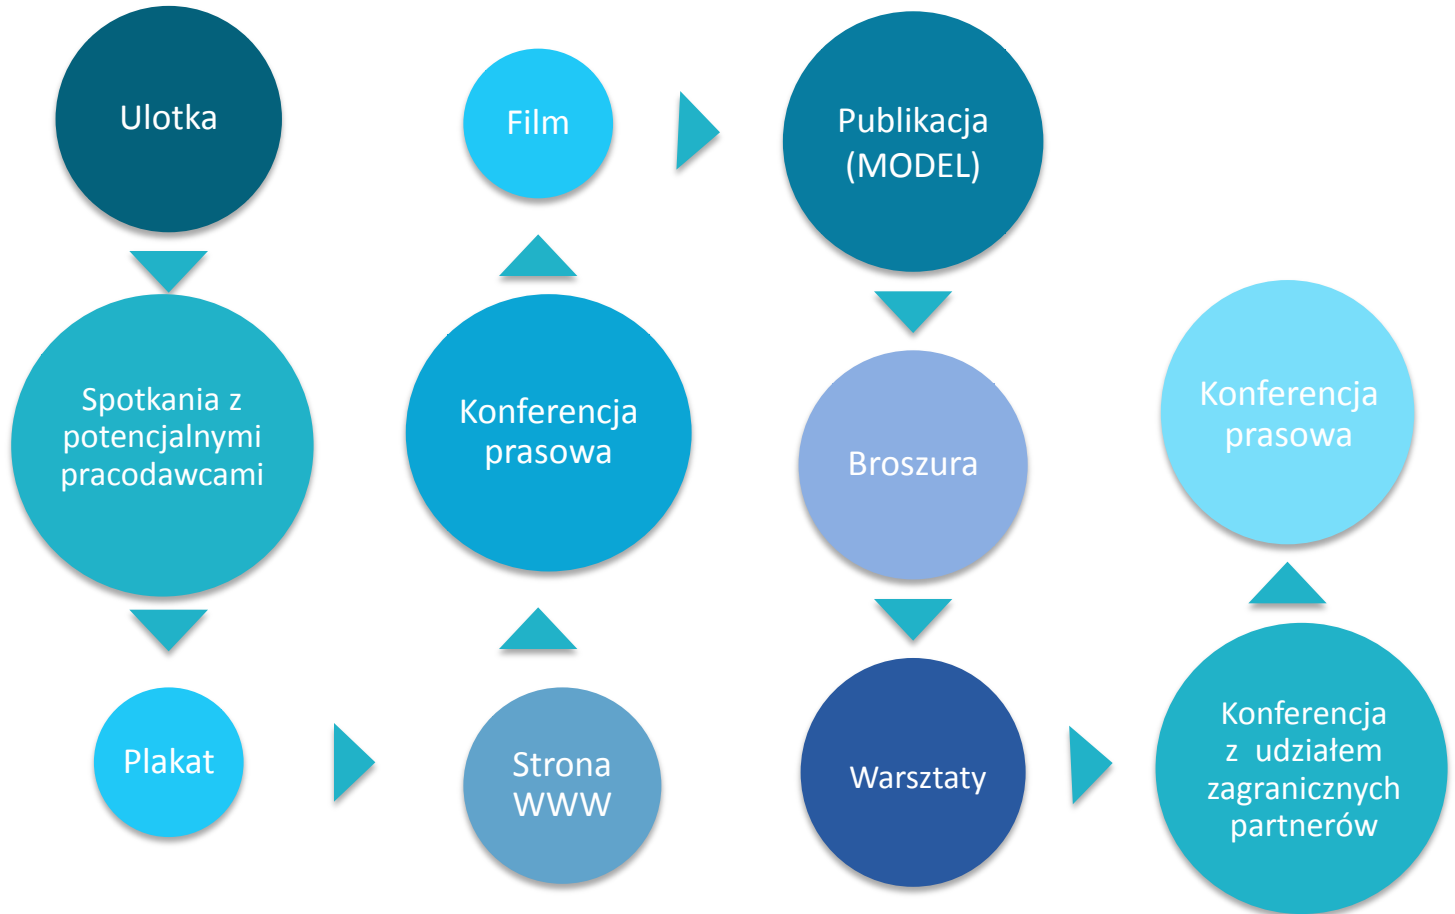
Ulotka

Spotkania z potencjalnymi pracodawcami

Plakat

Strona WWW

Konferencja prasowa

Film

Publikacja (MODEL)

Broszura

Warsztaty

Konferencja z udziałem zagranicznych partnerów

Konferencja prasowa